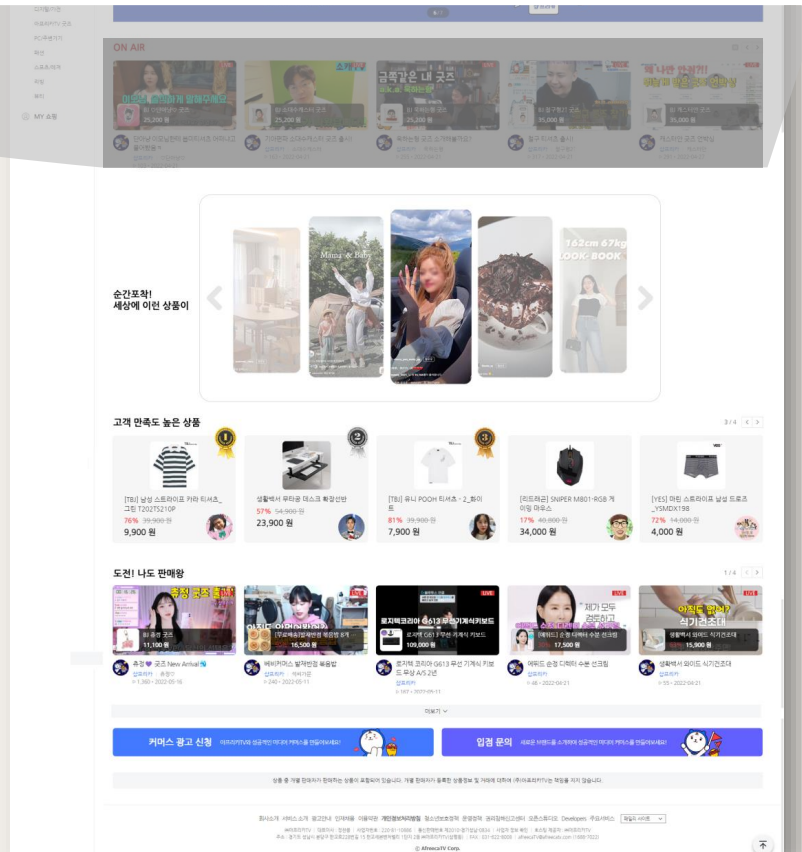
MY 쇼핑

ON AIR

금착은 내 굿즈

25,200 원

25,200 원

25,200 원

35,000 원

순간포착!
세상에 이런 상품이

Mama & Baby

162cm 67kg
LOOK-BOOK

고객 만족도 높은 상품

3 / 4

[TBJ] 남성 스트라이프 카라 티셔츠_그린 T202TS210P
76% 39,900 원
9,900 원

생활백서 무타공 데스크 확장선반
57% 54,900 원
23,900 원

[TBJ] 유니 POOH 티셔츠 - 2_화이트
81% 39,900 원
7,900 원

[리트레곤] SNIPER M801-RGB 게이밍 마우스
17% 40,800 원
34,000 원

[YES] 마틴 스트라이프 남성 드로즈_YSMDX198
72% 14,000 원
4,000 원

도전! 나도 판매왕

1 / 4

LIVE

11,100 원

16,500 원

109,000 원

17,500 원

15,900 원

로지텍코리아 G613 무선기계식키보드

제가 모두 경험하고

아직도 벌어?
식기건조대

추정💜 굿즈 New Arrival

베비커머스 실제번호 북꽂이

로지텍 코리아 G613 무선 기계식 키보드 무상 A/S 2년

에뛰드 순정 디렉터 수분 선크림

생활백서 와이드 식기건조대

더보기

커머스 광고 신청

입점 문의

© AfreecaTV Corp.